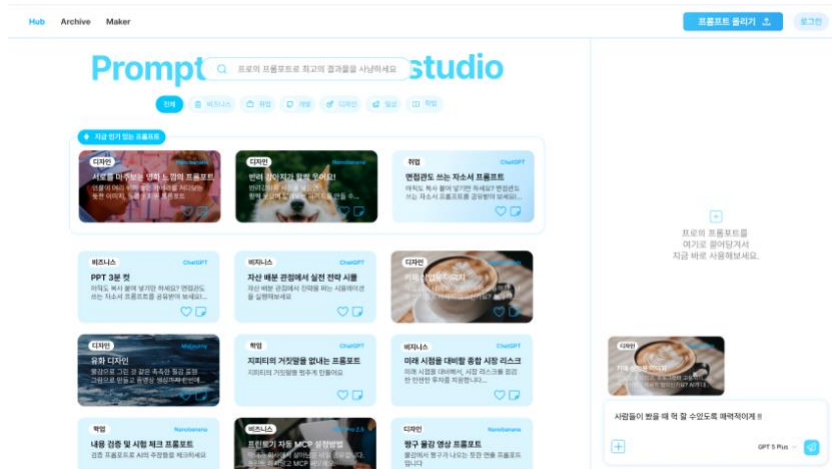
Hub Archive Maker

프롬프트 올리기

로그인

Prompt studio

프로의 프롬프트로 최고의 결과물을 사냥하세요

전체 비즈니스 취업 개발 디자인 일상 학업

지금 인기 있는 프롬프트

디자인
서로를 마주보는 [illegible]
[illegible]

디자인 Nanobanana
반려 강아지가 함께 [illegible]
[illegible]

취업 ChatGPT
면접관도 쓰는 자소서 프롬프트
아직도 혹시 붙어 넣기만 하세요? 면접관도 쓰는 자소서 프롬프트를 공유받아 보세요!

비즈니스 ChatGPT
PPT 3분 컷
아직도 혹시 붙어 넣기만 하세요? 면접관도 쓰는 자소서 프롬프트를 공유받아 보세요!

비즈니스 ChatGPT
자산 배분 관점에서 실전 전략 시뮬
자산 배분 관점에서 전략을 짜는 시뮬레이션을 실행해보세요

디자인

디자인 Midjourney
유화 디자인
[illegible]

학업 ChatGPT
지피티의 거짓말을 없애는 프롬프트
지피티의 거짓말을 방지해 만들어요

비즈니스 ChatGPT
미래 시점을 대비할 종합 시장 리스크
미래 시점을 대비해서, 시장 리스크를 점검한 안정한 투자를 지원합니다.

학업 Nanobanana
내용 검증 및 사항 체크 프롬프트
검증 프롬프트로 AI의 주장들을 체크하세요

비즈니스
프로젝트 자동 MCP 설정방법
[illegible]

디자인 Nanobanana
평구 물감 영상 프롬프트
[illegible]

프로의 프롬프트를
여기로 끌어당겨서
지금 바로 사용해보세요.

디자인

사람들이 봤을 때 척 갈 수 있도록 매력적이게 !!

GPT 5 Plus